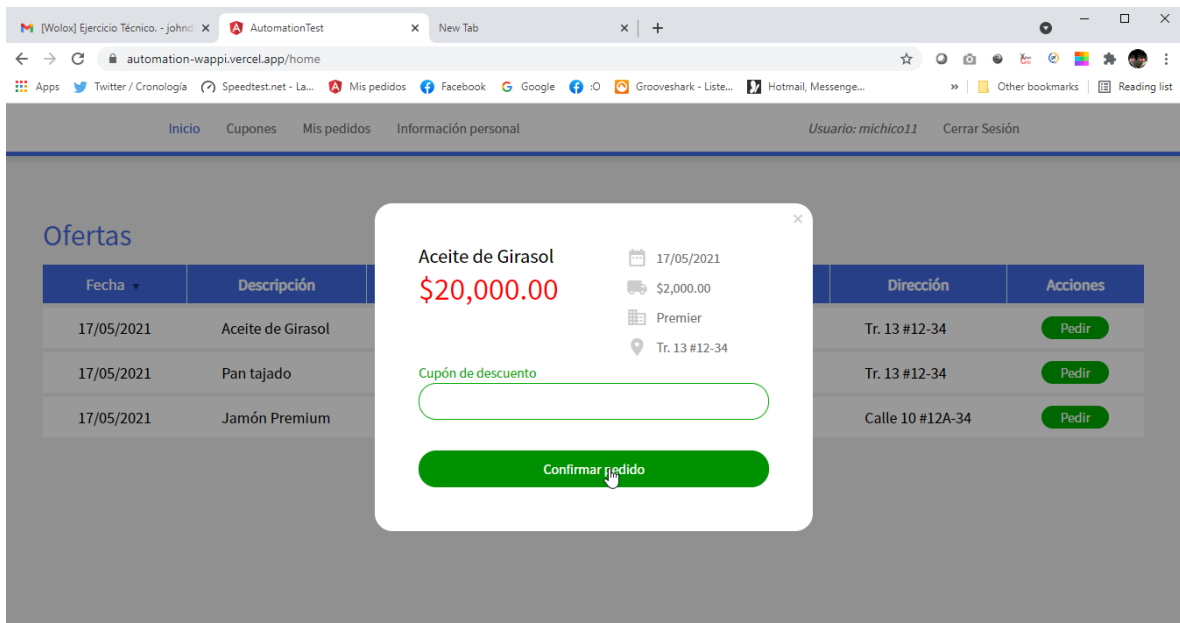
[Wolox] Ejercicio Técnico. - johnd ×
AutomationTest ×
New Tab ×
+

automation-wappi.vercel.app/home

Apps   Twitter / Cronología   Speedtest.net - La...   Mis pedidos   Facebook   Google   :O   Grooveshark - Liste...   Hotmail, Messenge...   »   Other bookmarks   Reading list

Inicio   Cupones   Mis pedidos   Información personal   Usuario: michico11   Cerrar Sesión

Ofertas

| Fecha | Descripción | | Dirección | Acciones |
|---|---|---|---|---|
| 17/05/2021 | Aceite de Girasol | | Tr. 13 #12-34 | Pedir |
| 17/05/2021 | Pan tajado | | Tr. 13 #12-34 | Pedir |
| 17/05/2021 | Jamón Premium | | Calle 10 #12A-34 | Pedir |

×

Aceite de Girasol
$20,000.00

17/05/2021
$2,000.00
Premier
Tr. 13 #12-34

Cupón de descuento

Confirmar pedido